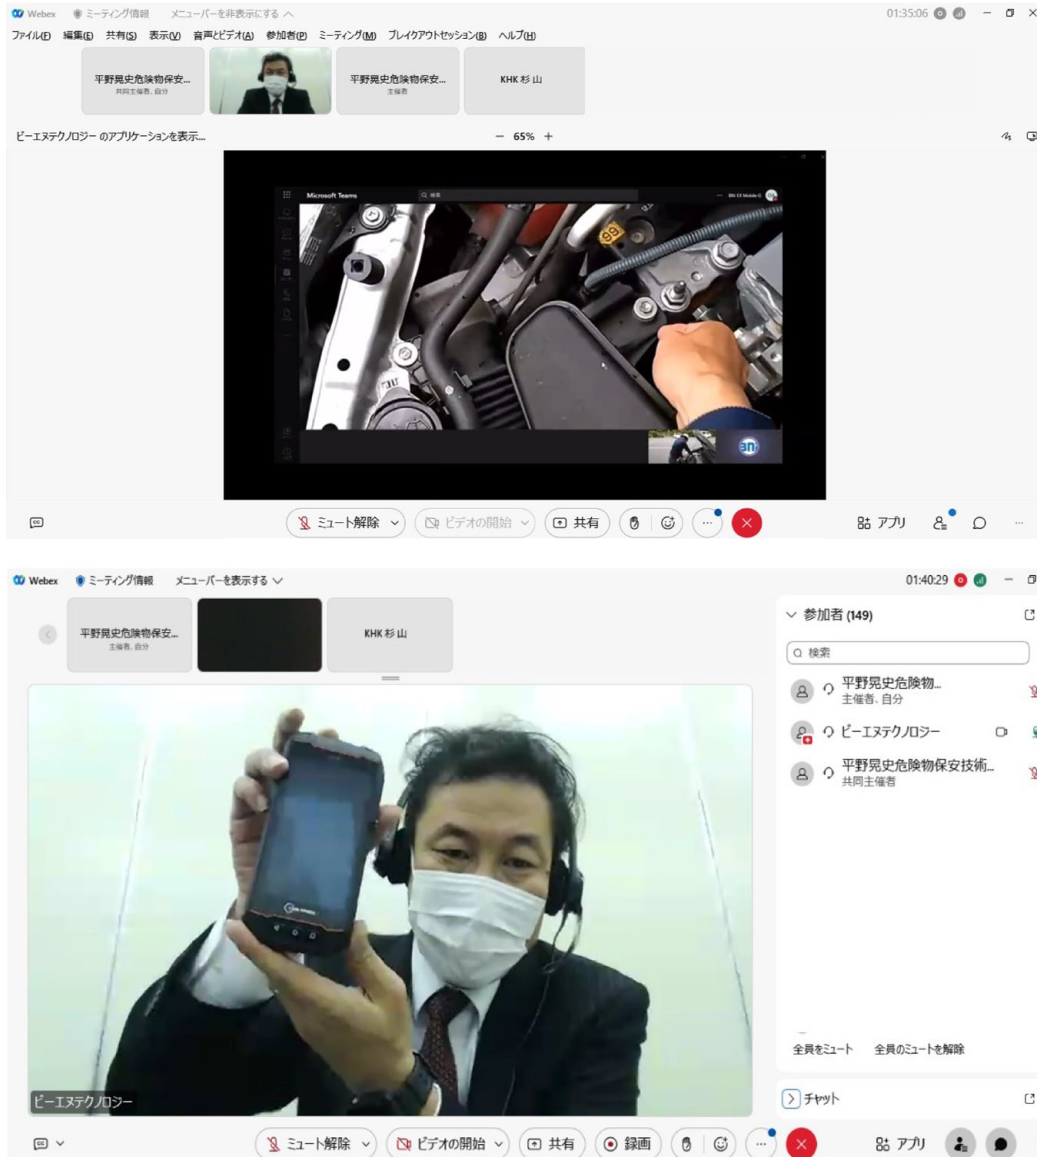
Webex ミーティング情報 メニューバーを非表示にする ∧

01:35:06

ファイル(F) 編集(E) 共有(S) 表示(V) 音声とビデオ(A) 参加者(P) ミーティング(M) ブレイクアウトセッション(B) ヘルプ(H)

平野晃史危険物保安...
共同主催者、自分

平野晃史危険物保安...
主催者

KHK 杉山

ビーエヌテクノロジー のアプリケーションを表示...

− 65% +

Microsoft Teams

ミュート解除 ビデオの開始 共有

アプリ

Webex ミーティング情報 メニューバーを表示する ∨

01:40:29

平野晃史危険物保安...
主催者、自分

KHK 杉山

参加者 (149)

検索

平野晃史危険物...
主催者、自分

ビーエヌテクノロジー

平野晃史危険物保安技術...
共同主催者

全員をミュート 全員のミュートを解除

チャット

ビーエヌテクノロジー

ミュート解除 ビデオの開始 共有 録画

アプリ